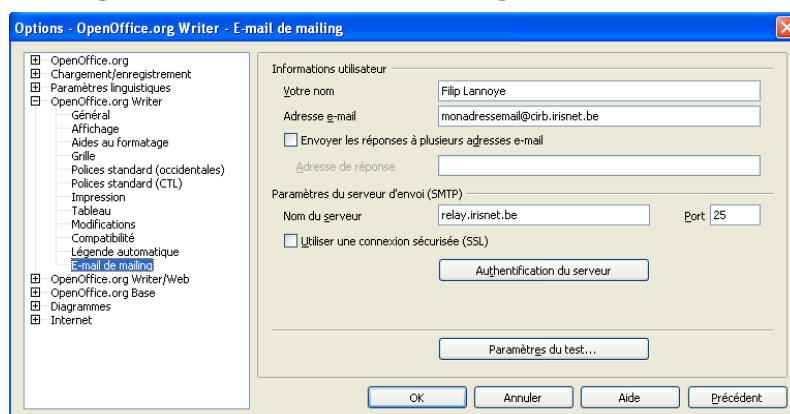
Options - OpenOffice.org Writer - E-mail de mailing

OpenOffice.org
Chargement/enregistrement
Paramètres linguistiques
OpenOffice.org Writer
Général
Affichage
Aides au formatage
Grille
Polices standard (occidentales)
Polices standard (CTL)
Impression
Tableau
Modifications
Compatibilité
Légende automatique
E-mail de mailing
OpenOffice.org Writer/Web
OpenOffice.org Base
Diagrammes
Internet

Informations utilisateur
Votre nom
Filip Lannoye
Adresse e-mail
monadressemail@cirb.irisnet.be
Envoyer les réponses à plusieurs adresses e-mail
Adresse de réponse

Paramètres du serveur d'envoi (SMTP)
Nom du serveur
relay.irisnet.be
Port 25
Utiliser une connexion sécurisée (SSL)
Authentification du serveur

Paramètres du test...

OK
Annuler
Aide
Précédent